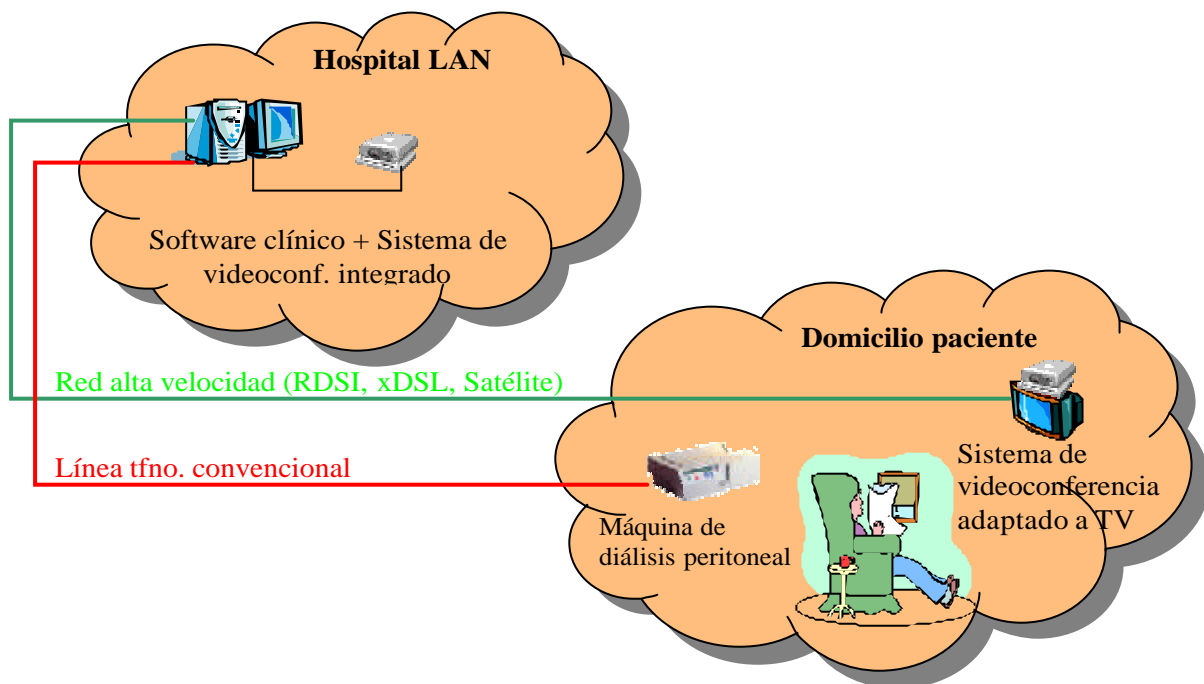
Hospital LAN

Software clínico + Sistema de videoconf. integrado

Domicilio paciente

Red alta velocidad (RDSI, xDSL, Satélite)

Línea tfno. convencional

Sistema de videoconferencia adaptado a TV

Máquina de diálisis peritoneal